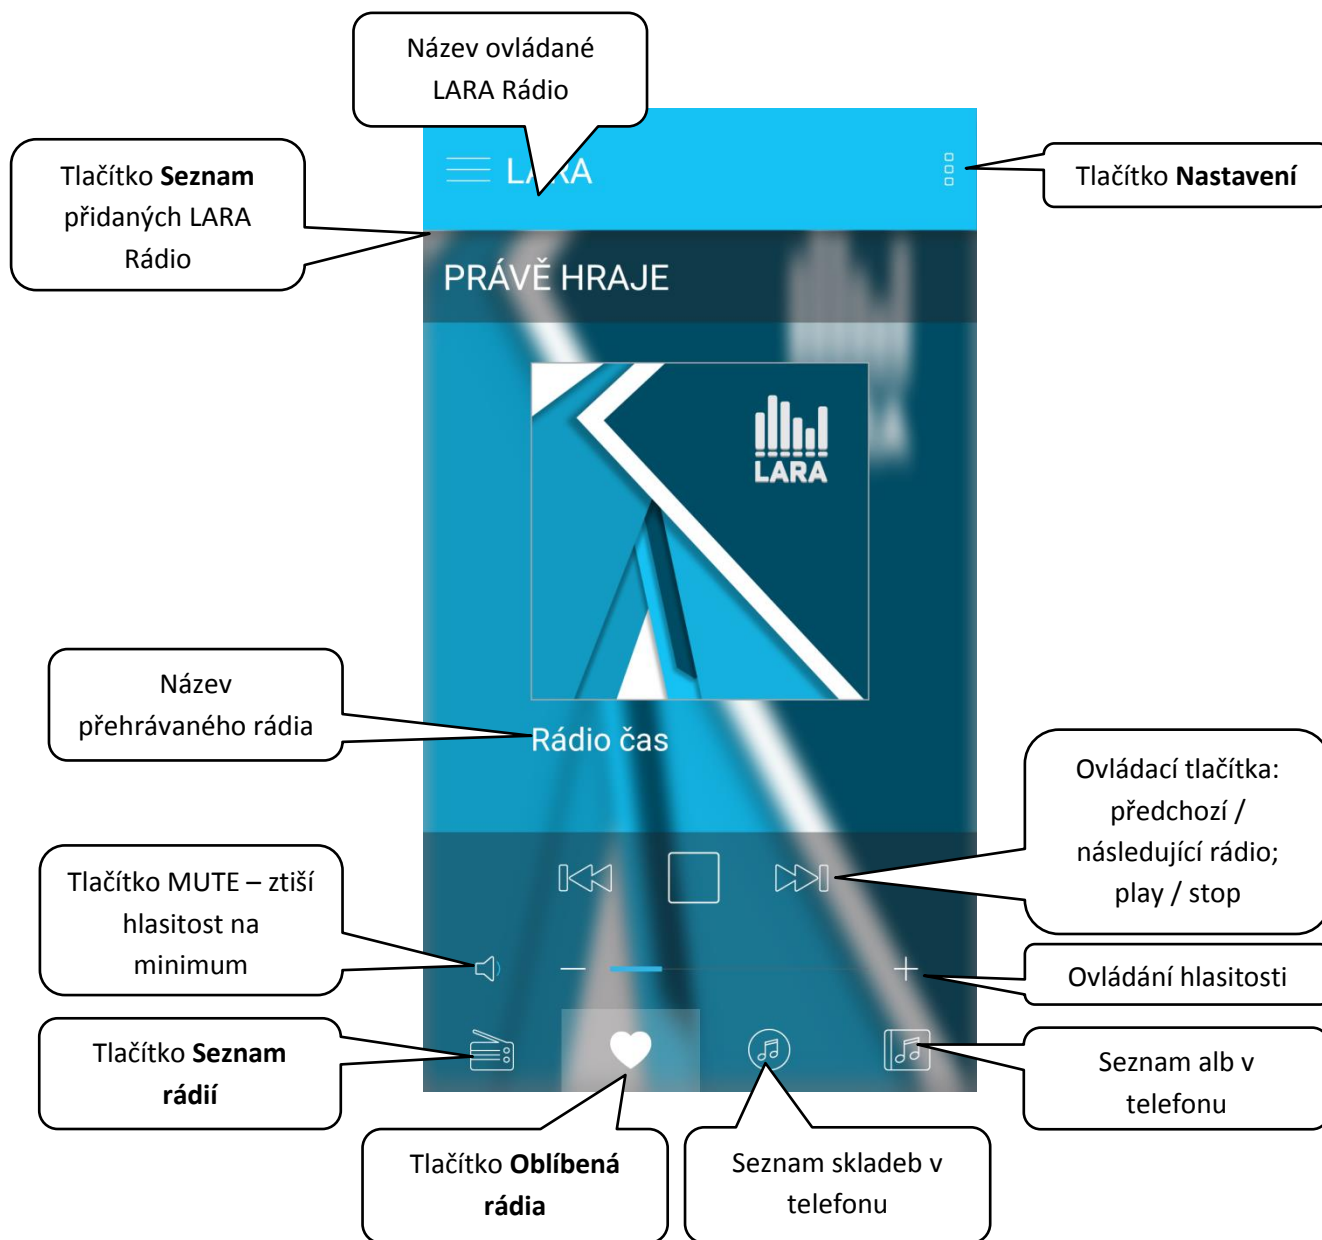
Název ovládané LARA Rádio

Tlačítko **Seznam** přidaných LARA Rádio

LARA

Tlačítko **Nastavení**

PRÁVĚ HRAJE

LARA

Název přehrávaného rádia

Rádio čas

Ovládací tlačítka: předchozí / následující rádio; play / stop

Tlačítko MUTE – ztiší hlasitost na minimum

Ovládání hlasitosti

Tlačítko **Seznam rádií**

Seznam alb v telefonu

Tlačítko **Oblíbená rádia**

Seznam skladeb v telefonu